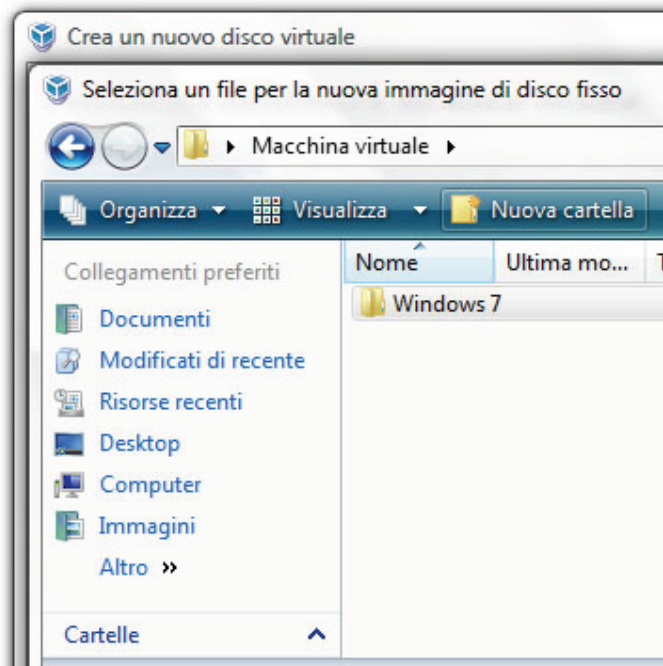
Crea un nuovo disco virtuale

Seleziona un file per la nuova immagine di disco fisso

Macchina virtuale

Organizza
Visualizza
Nuova cartella

Collegamenti preferiti
Documenti
Modificati di recente
Risorse recenti
Desktop
Computer
Immagini
Altro »

Cartelle

| Nome | Ultima mo... | T |
|---|---|---|
| Windows 7 | | |